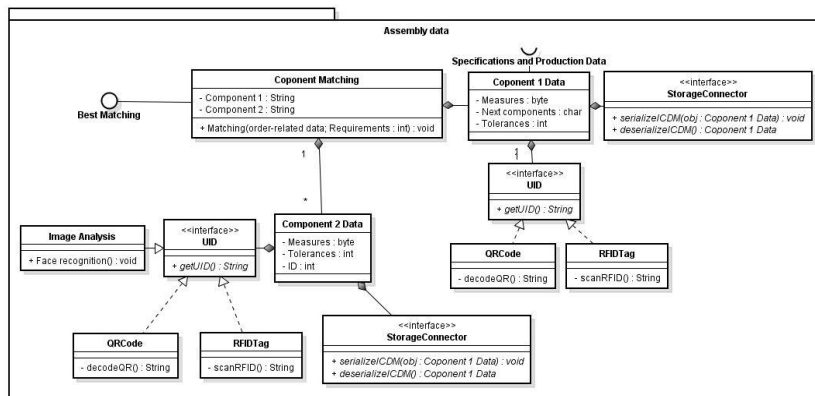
Assembly data

Specifications and Production Data

Best Matching

Coponent Matching
- Component 1 : String
- Component 2 : String
+ Matching(order-related data; Requirements : int) : void

Coponent 1 Data
- Measures : byte
- Next components : char
- Tolerances : int

<<interface>>
StorageConnector
+ serializeICDM(obj : Coponent 1 Data) : void
+ deserializeICDM() : Coponent 1 Data

1
*

1
1

<<interface>>
UID
+ getUID() : String

QRCode
- decodeQR() : String

RFIDTag
- scanRFID() : String

Image Analysis
+ Face recognition() : void

<<interface>>
UID
+ getUID() : String

Component 2 Data
- Measures : byte
- Tolerances : int
- ID : int

QRCode
- decodeQR() : String

RFIDTag
- scanRFID() : String

<<interface>>
StorageConnector
+ serializeICDM(obj : Coponent 1 Data) : void
+ deserializeICDM() : Coponent 1 Data